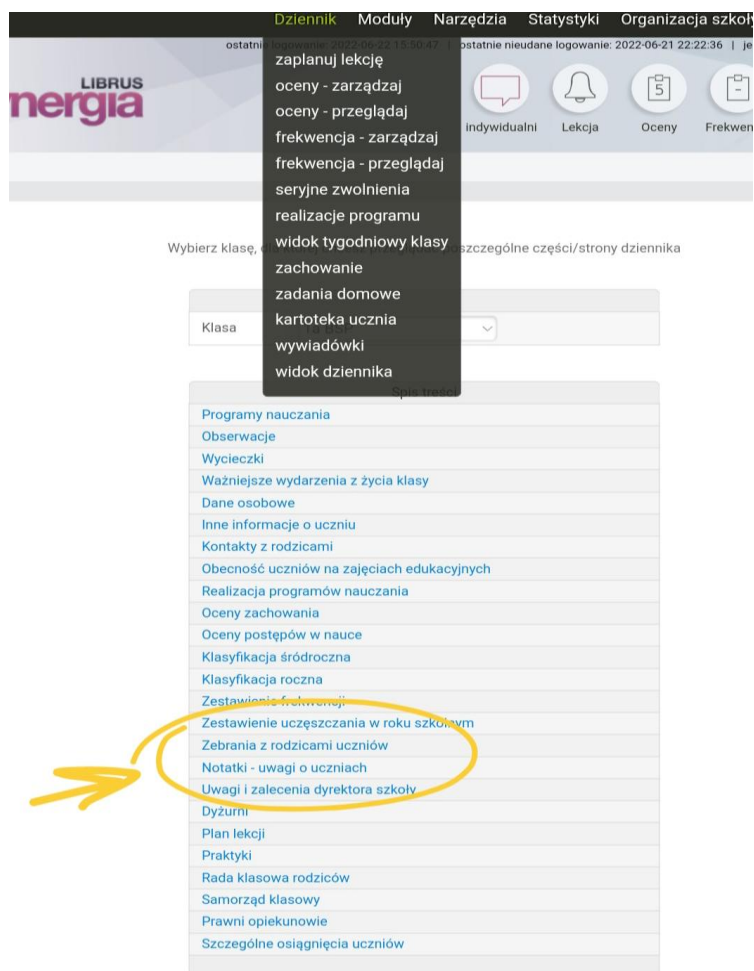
Dziennik Moduły Narzędzia Statystyki Organizacja szkoły

ostatnie logowanie: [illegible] | ostatnie nieudane logowanie: 2022-06-21 22:22:36 | je

LIBRUS
nergia

zaplanuj lekcję
oceny - zarządzaj
oceny - przeglądaj
frekwencja - zarządzaj
frekwencja - przeglądaj
seryjne zwolnienia
realizacje programu
widok tygodniowy klasy
zachowanie
zadania domowe
kartoteka ucznia
wywiadówki
widok dziennika

indywidualni Lekcja Oceny Frekwen

Wybierz klasę, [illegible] szczególne części/strony dziennika

Klasa

Spis treści

Programy nauczania
Obserwacje
Wycieczki
Ważniejsze wydarzenia z życia klasy
Dane osobowe
Inne informacje o uczniu
Kontakty z rodzicami
Obecność uczniów na zajęciach edukacyjnych
Realizacja programów nauczania
Oceny zachowania
Oceny postępów w nauce
Klasyfikacja śródroczna
Klasyfikacja roczna
Zestawienie frekwencji
Zestawienie uczęszczania w roku szkolnym
Zebrania z rodzicami uczniów
Notatki - uwagi o uczniach
Uwagi i zalecenia dyrektora szkoły
Dyżurni
Plan lekcji
Praktyki
Rada klasowa rodziców
Samorząd klasowy
Prawni opiekunowie
Szczególne osiągnięcia uczniów